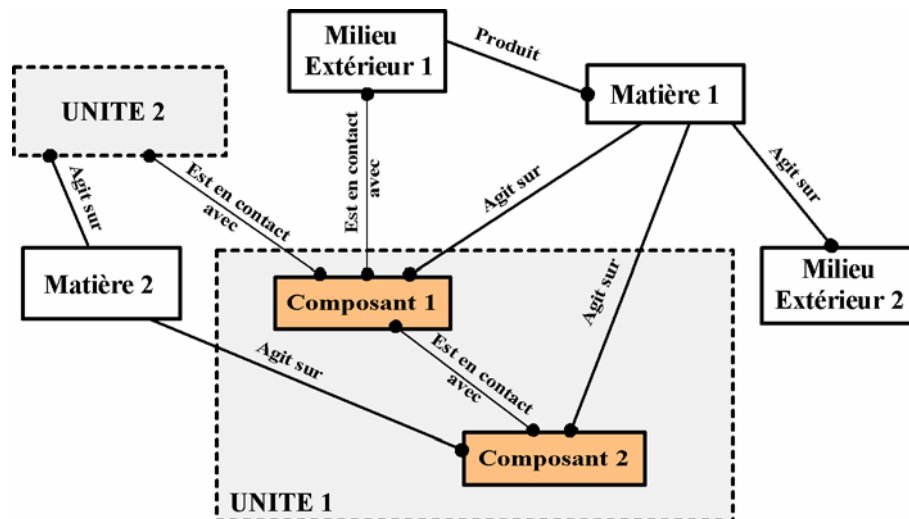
Milieu Extérieur 1

Produit

Matière 1

UNITE 2

Agit sur

Est en contact avec

Est en contact avec

Agit sur

Agit sur

Matière 2

Composant 1

Agit sur

Milieu Extérieur 2

Agit sur

Est en contact avec

Composant 2

UNITE 1